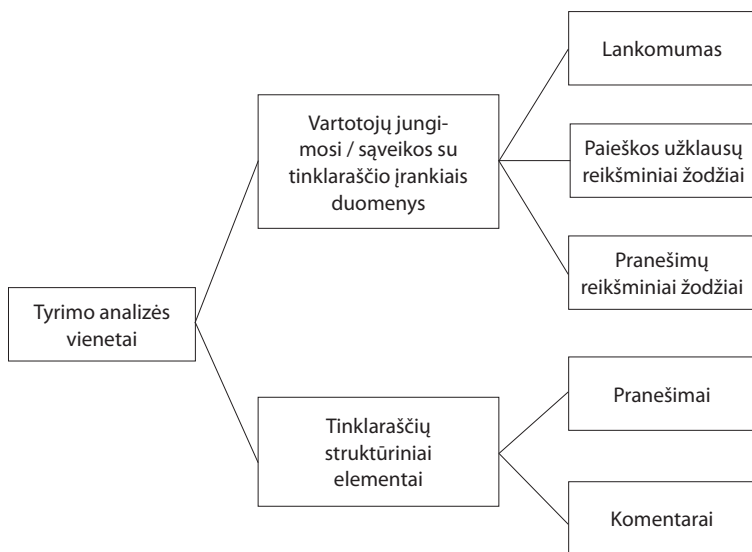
Tyrimo analizės vienetai

Vartotojų jungimosi / sąveikos su tinklaraščio įrankiais duomenys

Lankomumas

Paieškos užklausų reikšminiai žodžiai

Pranešimų reikšminiai žodžiai

Tinklaraščių struktūriniai elementai

Pranešimai

Komentarai